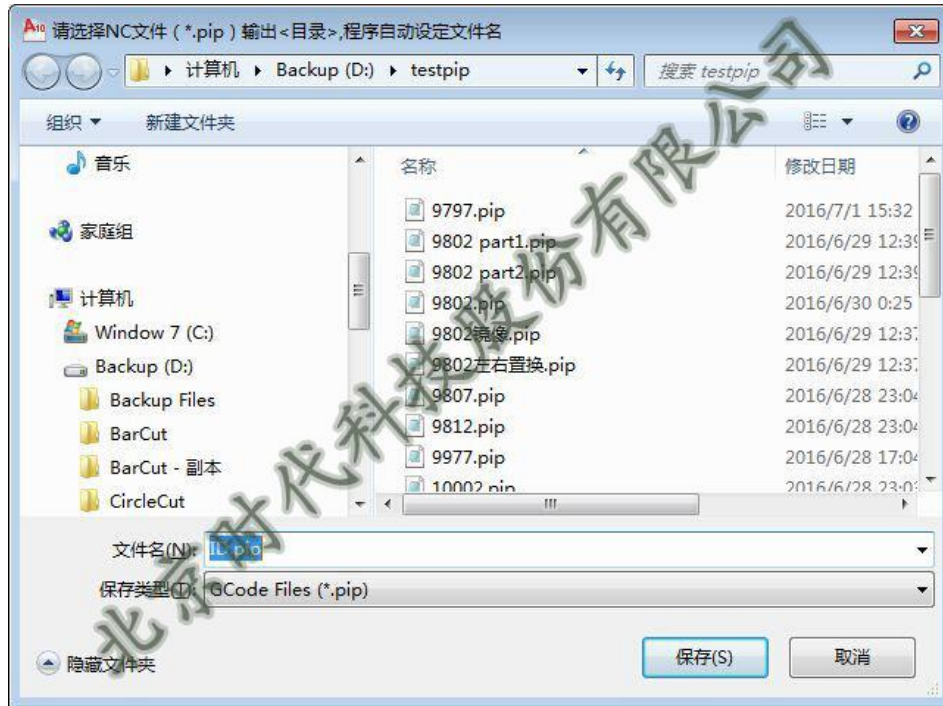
请选择NC文件（*.pip）输出<目录>,程序自动设定文件名

计算机 ▸ Backup (D:) ▸ testpip

搜索 testpip

组织 ▾ 新建文件夹

音乐

家庭组

计算机

Window 7 (C:)

Backup (D:)

Backup Files

BarCut

BarCut - 副本

CircleCut

| 名称 | 修改日期 |
|---|---|
| 9797.pip | 2016/7/1 15:32 |
| 9802 part1.pip | 2016/6/29 12:3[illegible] |
| 9802 part2.pip | 2016/6/29 12:3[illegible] |
| 9802.pip | 2016/6/30 0:25 |
| 9802镜像.pip | 2016/6/29 12:3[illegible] |
| 9802左右置换.pip | 2016/6/29 12:3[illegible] |
| 9807.pip | 2016/6/28 23:0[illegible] |
| 9812.pip | 2016/6/28 23:0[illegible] |
| 9977.pip | 2016/6/28 17:0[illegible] |
| 10002.pip | 2016/6/28 23:0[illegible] |

文件名(N): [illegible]

保存类型(T): GCode Files (*.pip)

隐藏文件夹

保存(S)

取消

北京时代科技股份有限公司